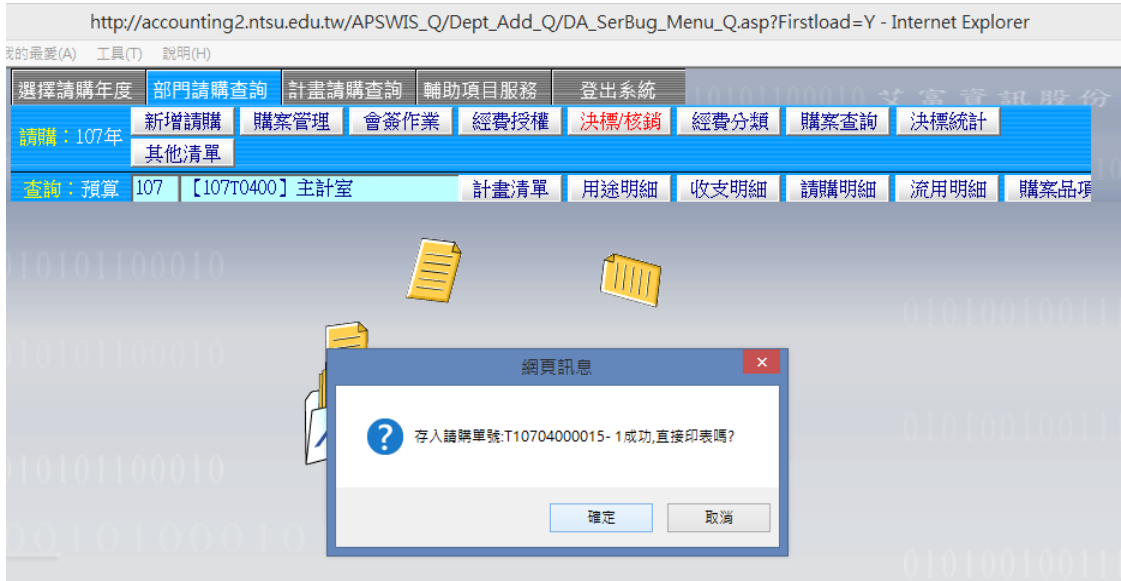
http://accounting2.ntsu.edu.tw/APSWIS_Q/Dept_Add_Q/DA_SerBug_Menu_Q.asp?Firstload=Y - Internet Explorer

我的最愛(A) 工具(T) 說明(H)

選擇請購年度 部門請購查詢 計畫請購查詢 輔助項目服務 登出系統

請購：107年 新增請購 購案管理 會簽作業 經費授權 決標/核銷 經費分類 購案查詢 決標統計 其他清單

查詢：預算 107 【107T0400】主計室 計畫清單 用途明細 收支明細 請購明細 流用明細 購案品項

網頁訊息

存入請購單號:T10704000015- 1成功,直接印表嗎?

確定 取消